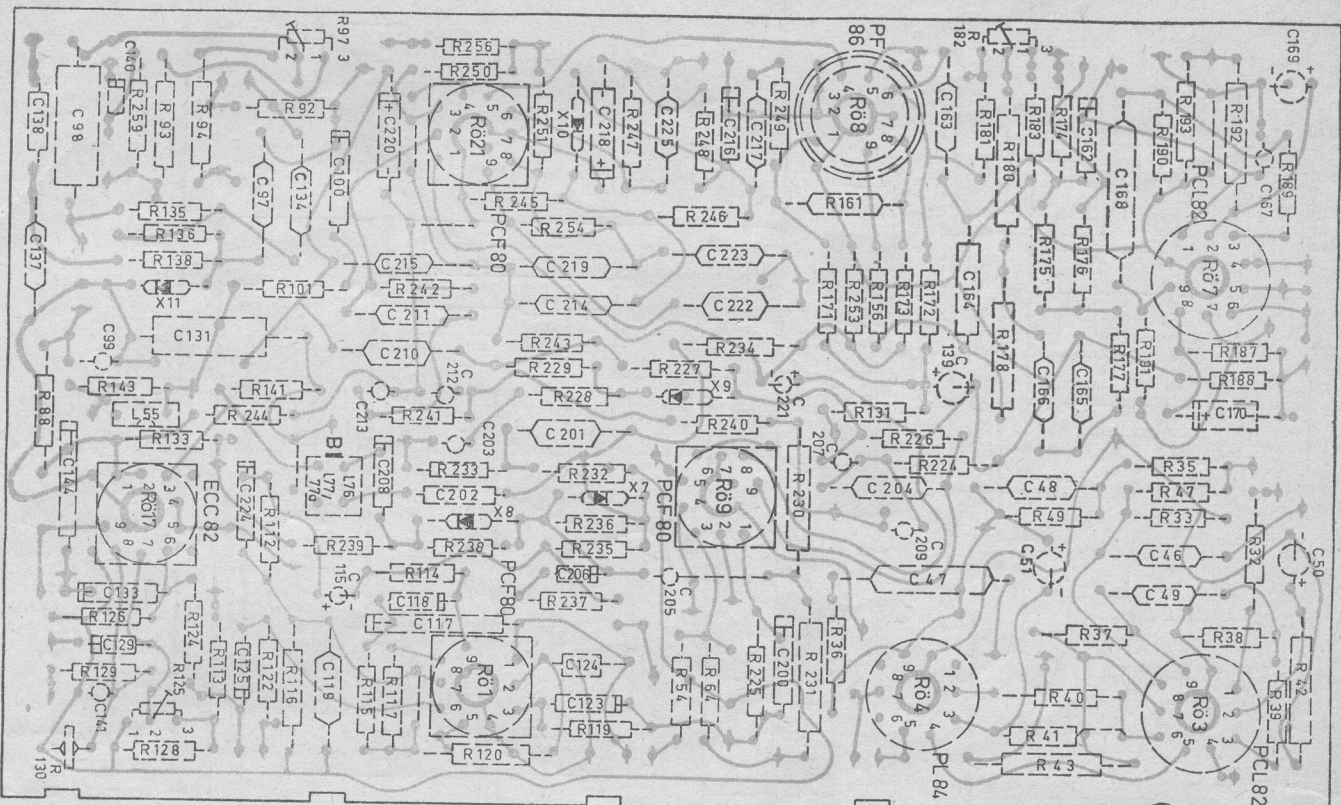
R97 3
2 1
R256
R250
C140
R259
R93
R94
R92
C220
Rö21
PCF80
R251
X10
C218
R247
C225
R248
C276
C217
R249
PF 86
Rö8
R 182
3
2 1
C169
C163
R181
R186
R183
R174
C162
C168
R193
R190
R192
PCL82
C167
R189
C138
C98
C97
C134
C100
R135
R136
R138
X11
C137
R245
R254
R246
R161
C215
C219
C223
R101
R242
C214
C222
C211
R171
R253
R156
R173
R172
C164
R175
R176
Rö7
C99
C131
C210
R243
R229
R227
X9
R234
C 139
R178
R177
R191
R187
R188
R143
R141
C 212
C 221
C166
C165
C170
R88
L55
R244
C213
R241
R228
R131
R133
R240
C 207
R226
C203
C201
C144
Bi
L76 L77 L78
C208
R233
R232
X7
Rö9
R230
R224
C204
C48
R35
R47
ECC82
Rö17
C224
R112
C202
X8
R236
PCF80
R49
R33
R239
R238
R235
C 209
C51
C46
R32
C50
C 115
R114
C206
C 205
C47
C133
C118
R237
C49
R126
C117
R124
R36
R37
R38
C129
R113
C125
R122
R116
C119
Rö1
PCF80
C124
R54
R64
R225
C200
R231
Rö4
R129
R125
R115
R117
C123
PL84
R40
R42
C141
3
2 1
R128
R119
R41
R39
Rö3
R 130
R120
R43
PCL82